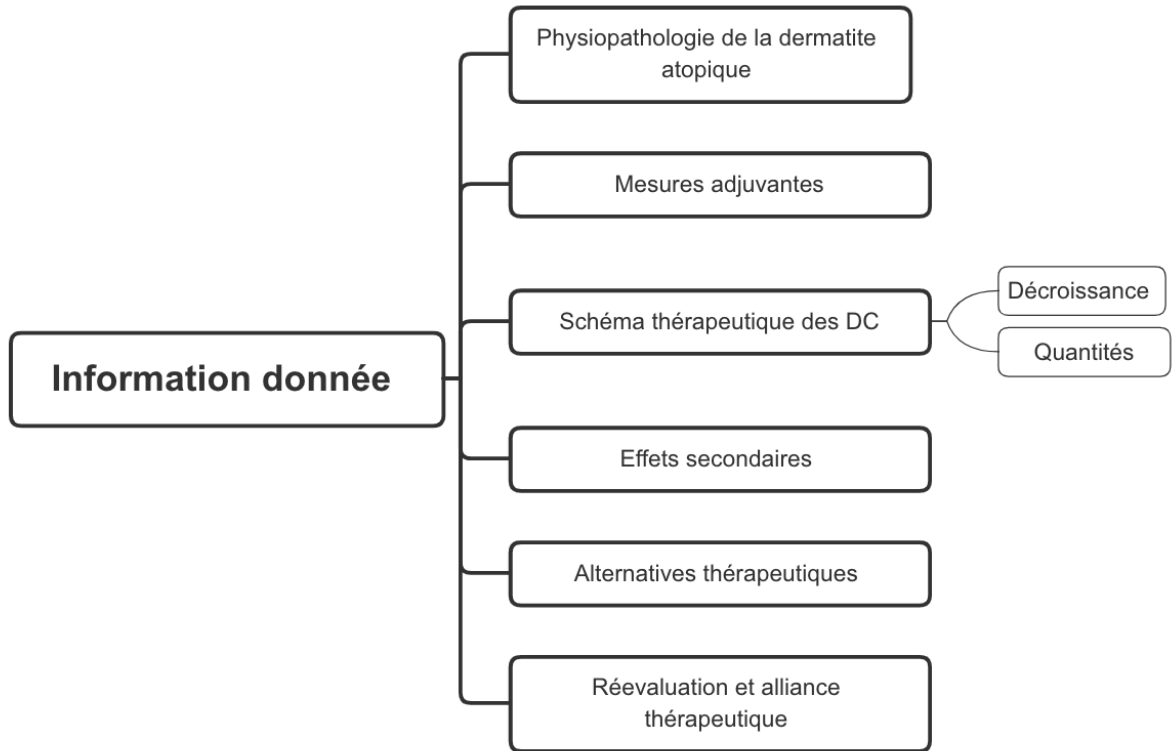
Information donnée

Physiopathologie de la dermatite atopique

Mesures adjuvantes

Schéma thérapeutique des DC

Décroissance

Quantités

Effets secondaires

Alternatives thérapeutiques

Réevaluation et alliance thérapeutique